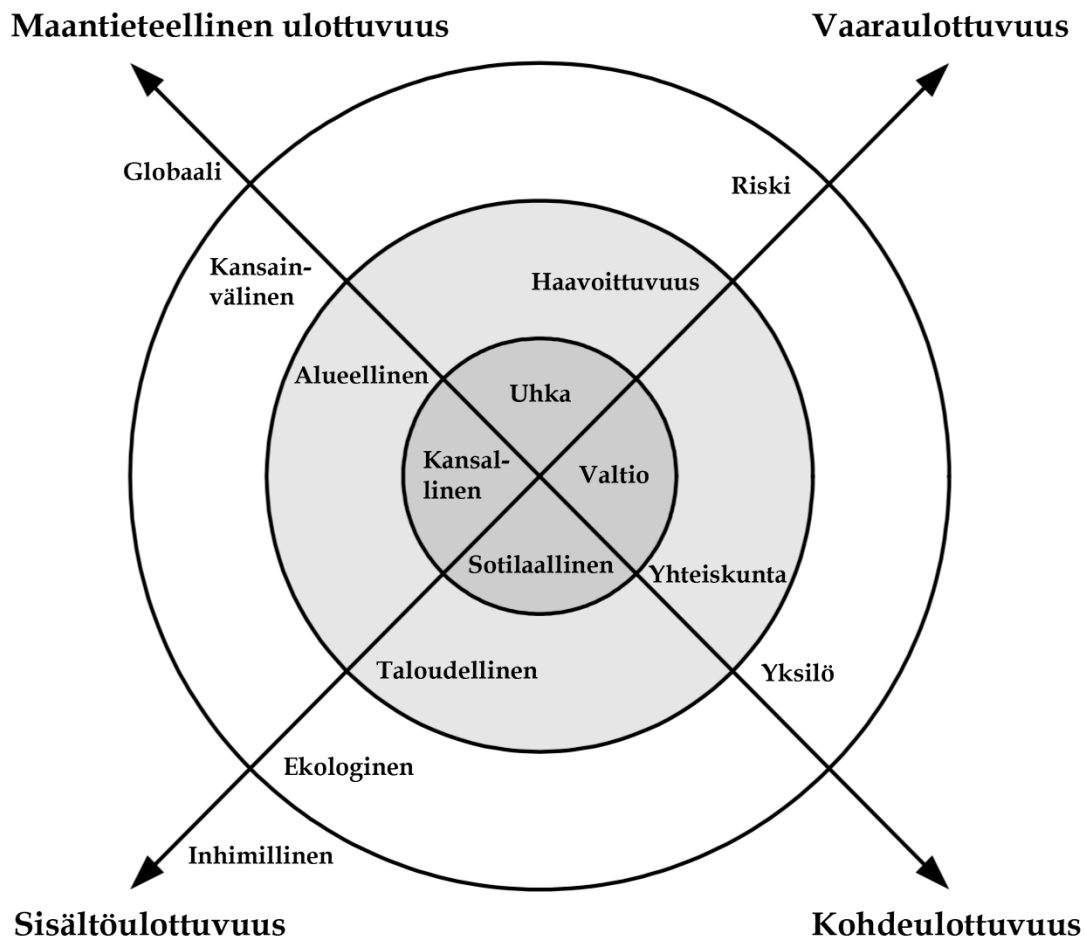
Maantieteellinen ulottuvuus

Vaaraulottuvuus

Globaali

Riski

Kansainvälinen

Haavoittuvuus

Alueellinen

Uhka

Kansallinen

Valtio

Sotilaallinen

Yhteiskunta

Taloudellinen

Yksilö

Ekologinen

Inhimillinen

Sisältöulottuvuus

Kohdeulottuvuus